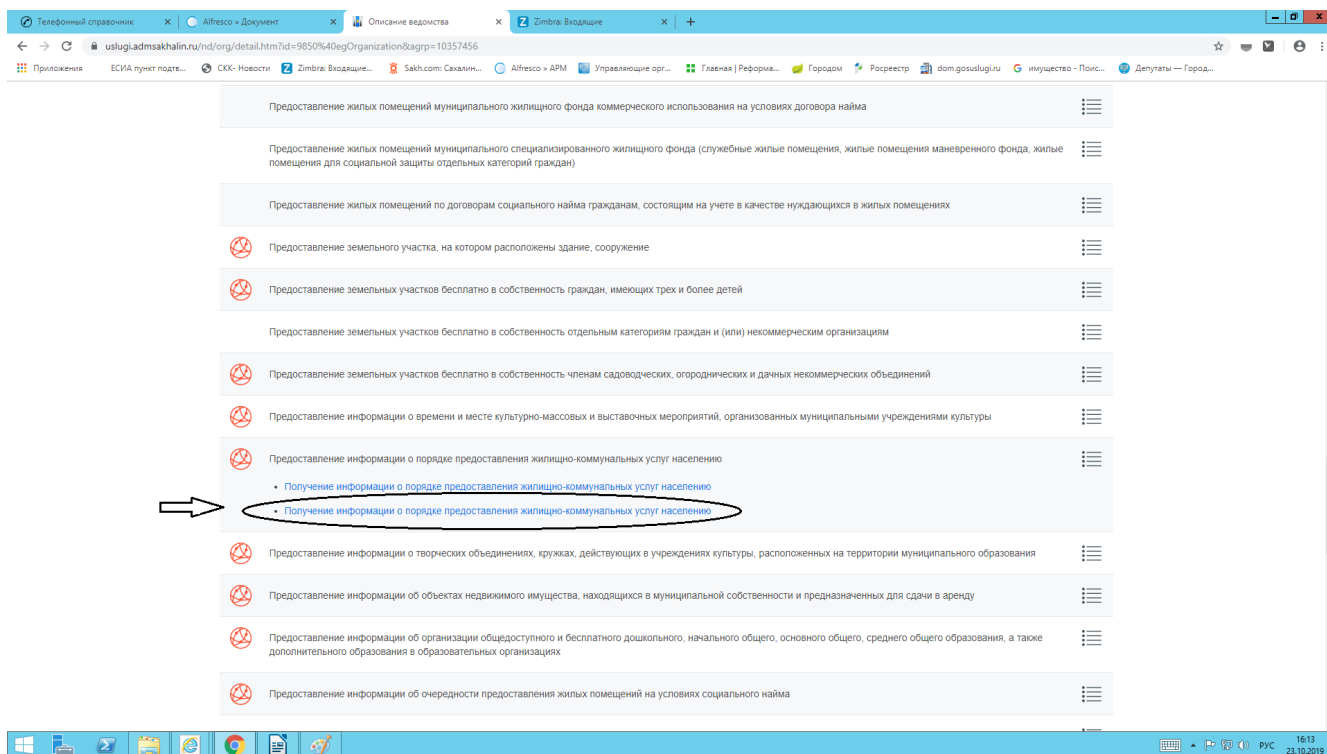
Телефонный справочник × Alfresco » Документ × Описание ведомства × Zimbra: Входящие × +

uslugi.admsakhalin.ru/nd/org/detail.htm?id=9850%40egOrganization&agrp=10357456

Приложения ЕСИА пункт подтв... СКК- Новости Zimbra: Входящие... Sakh.com: Сахалин... Alfresco » АРМ Управляющие орг... Главная | Реформа... Городом Росреестр dom.gosuslugi.ru имущество - Поис... Депутаты — Город...

Предоставление жилых помещений муниципального жилищного фонда коммерческого использования на условиях договора найма

Предоставление жилых помещений муниципального специализированного жилищного фонда (служебные жилые помещения, жилые помещения маневренного фонда, жилые помещения для социальной защиты отдельных категорий граждан)

Предоставление жилых помещений по договорам социального найма гражданам, состоящим на учете в качестве нуждающихся в жилых помещениях

Предоставление земельного участка, на котором расположены здание, сооружение

Предоставление земельных участков бесплатно в собственность граждан, имеющих трех и более детей

Предоставление земельных участков бесплатно в собственность отдельным категориям граждан и (или) некоммерческим организациям

Предоставление земельных участков бесплатно в собственность членам садоводческих, огороднических и дачных некоммерческих объединений

Предоставление информации о времени и месте культурно-массовых и выставочных мероприятий, организованных муниципальными учреждениями культуры

Предоставление информации о порядке предоставления жилищно-коммунальных услуг населению

• Получение информации о порядке предоставления жилищно-коммунальных услуг населению
• Получение информации о порядке предоставления жилищно-коммунальных услуг населению

Предоставление информации о творческих объединениях, кружках, действующих в учреждениях культуры, расположенных на территории муниципального образования

Предоставление информации об объектах недвижимого имущества, находящихся в муниципальной собственности и предназначенных для сдачи в аренду

Предоставление информации об организации общедоступного и бесплатного дошкольного, начального общего, основного общего, среднего общего образования, а также дополнительного образования в образовательных организациях

Предоставление информации об очередности предоставления жилых помещений на условиях социального найма

РУС 16:13 23.10.2019